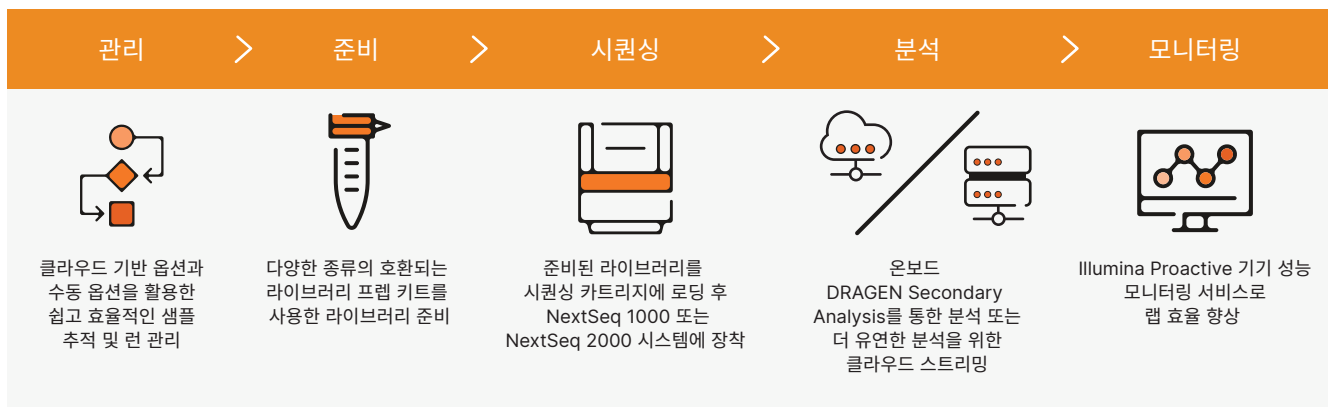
관리

준비

시퀀싱

분석

모니터링

클라우드 기반 옵션과 수동 옵션을 활용한 쉽고 효율적인 샘플 추적 및 런 관리

다양한 종류의 호환되는 라이브러리 프렙 키트를 사용한 라이브러리 준비

준비된 라이브러리를 시퀀싱 카트리지에 로딩 후 NextSeq 1000 또는 NextSeq 2000 시스템에 장착

온보드 DRAGEN Secondary Analysis를 통한 분석 또는 더 유연한 분석을 위한 클라우드 스트리밍

Illumina Proactive 기기 성능 모니터링 서비스로 랩 효율 향상